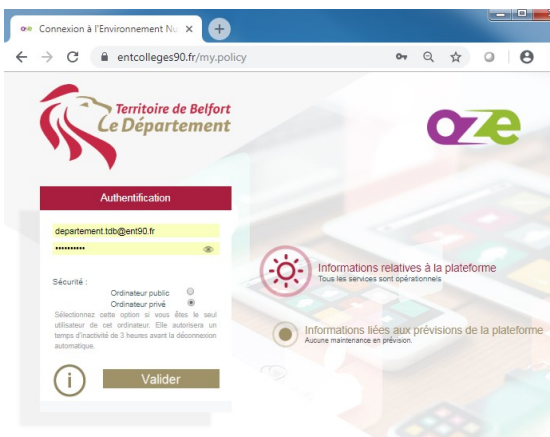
Connexion à l'Environnement Nu ×

entcolleges90.fr/my.policy

Territoire de Belfort
Le Département

oze

Authentification

departement.tdb@ent90.fr

••••••••••

Sécurité :
Ordinateur public
Ordinateur privé

Sélectionnez cette option si vous êtes le seul utilisateur de cet ordinateur. Elle autorisera un temps d'inactivité de 3 heures avant la déconnexion automatique.

Valider

Informations relatives à la plateforme
Tous les services sont opérationnels

Informations liées aux prévisions de la plateforme
Aucune maintenance en prévision.